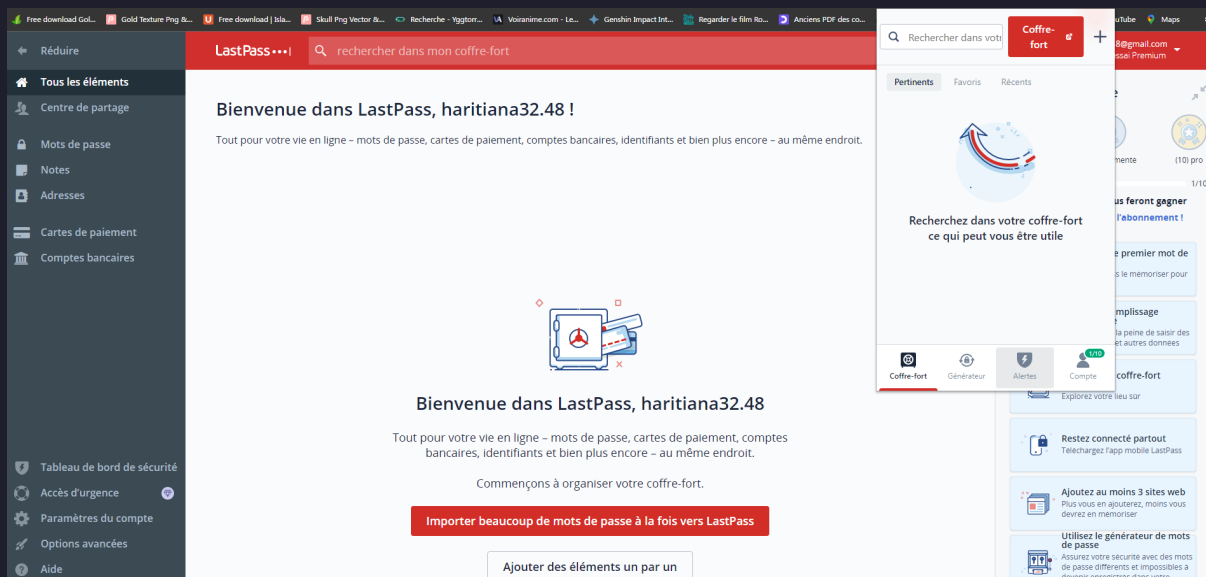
Free download Gol... Gold Texture Png &... Free download | Isla... Skull Png Vector &... Recherche - Yggtorr... Voiranime.com - Le... Genshin Impact Int... Regarder le film Ro... Anciens PDF des co... uTube Maps

Réduire
Tous les éléments
Centre de partage
Mots de passe
Notes
Adresses
Cartes de paiement
Comptes bancaires
Tableau de bord de sécurité
Accès d'urgence
Paramètres du compte
Options avancées
Aide

LastPass•••|
rechercher dans mon coffre-fort

8@gmail.com
essai Premium

Bienvenue dans LastPass, haritiana32.48 !

Tout pour votre vie en ligne – mots de passe, cartes de paiement, comptes bancaires, identifiants et bien plus encore – au même endroit.

Bienvenue dans LastPass, haritiana32.48

Tout pour votre vie en ligne – mots de passe, cartes de paiement, comptes bancaires, identifiants et bien plus encore – au même endroit.

Commençons à organiser votre coffre-fort.

Importer beaucoup de mots de passe à la fois vers LastPass

Ajouter des éléments un par un

Rechercher dans votr
Coffre-fort
+
Pertinents Favoris Récents

Recherchez dans votre coffre-fort ce qui peut vous être utile

Coffre-fort Générateur Alertes Compte 1/10

e
ment
(10) pro
1/10
us feront gagner
l'abonnement !
premier mot de
s le memoriser pour
mplissage
la peine de saisir des
et autres données
coffre-fort
Explorez votre lieu sûr
Restez connecté partout
Téléchargez l'app mobile LastPass
Ajoutez au moins 3 sites web
Plus vous en ajouterez, moins vous devrez en memoriser
Utilisez le générateur de mots de passe
Assurez votre sécurité avec des mots de passe différents et impossibles à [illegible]